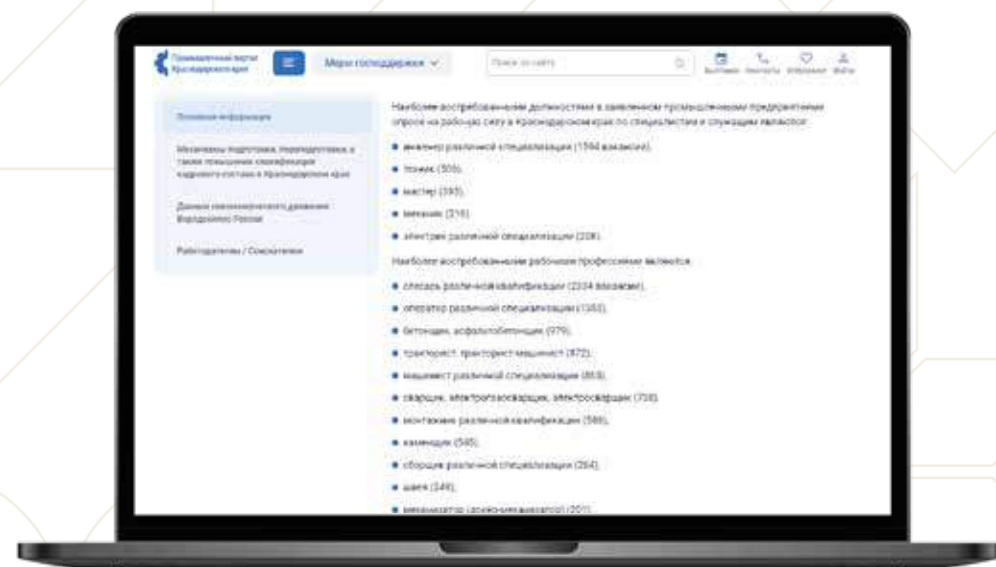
Промышленный портал Краснодарского края

Меры господдержки

Поиск по сайту

Выставки Контакты Избранное Войти

Основная информация

Механизмы подготовки, переподготовки, а также повышения квалификации кадрового состава в Краснодарском крае

Данные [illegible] движения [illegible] России

Работодателям / Соискателям

Наиболее востребованными должностями в заявленном промышленными предприятиями спросе на рабочую силу в Краснодарском крае по специалистам и служащим являются:

инженер различной специализации (1594 вакансии),

техник (506),

мастер (393),

механик (216),

электрик различной специализации (208).

Наиболее востребованными рабочими профессиями являются:

слесарь различной квалификации (2334 вакансии),

оператор различной специализации (1353),

бетонщик, асфальтобетонщик (979),

тракторист, тракторист-машинист (872),

машинист различной специализации (853),

сварщик, электрогазосварщик, электросварщик (738),

монтажник различной квалификации (586),

каменщик (545),

сборщик различной специализации (264),

швея (249),

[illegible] (201).